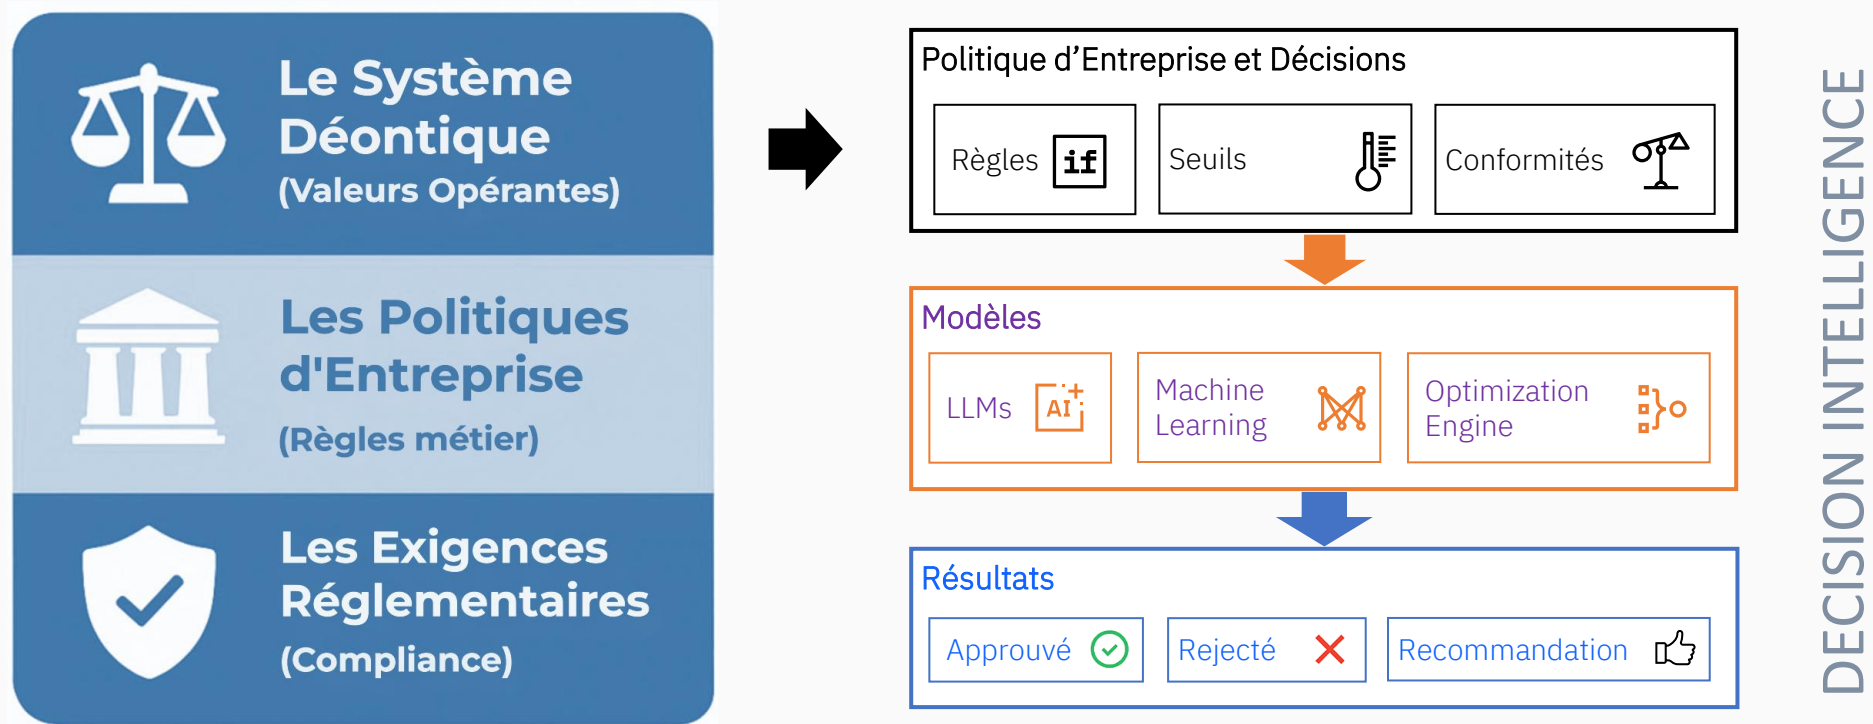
Le Système Déontique
(Valeurs Opérantes)

Les Politiques d'Entreprise
(Règles métier)

Les Exigences Réglementaires
(Compliance)

Politique d'Entreprise et Décisions

Règles if

Seuils

Conformités

Modèles

LLMs AI

Machine Learning

Optimization Engine

Résultats

Approuvé

Rejecté

Recommandation

DECISION INTELLIGENCE